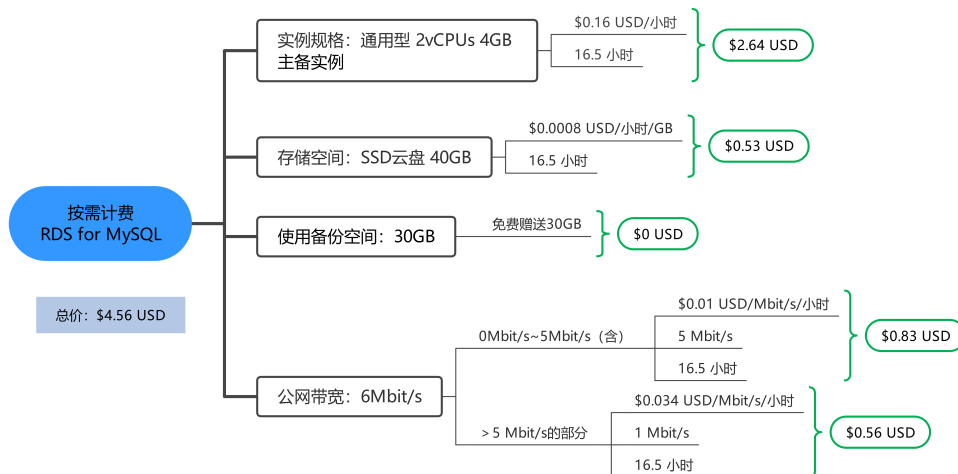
按需计费
RDS for MySQL

总价：$4.56 USD

实例规格：通用型 2vCPUs 4GB 主备实例
$0.16 USD/小时
16.5 小时
$2.64 USD

存储空间：SSD云盘 40GB
$0.0008 USD/小时/GB
16.5 小时
$0.53 USD

使用备份空间：30GB
免费赠送30GB
$0 USD

公网带宽：6Mbit/s
0Mbit/s~5Mbit/s（含）
$0.01 USD/Mbit/s/小时
5 Mbit/s
16.5 小时
$0.83 USD

> 5 Mbit/s的部分
$0.034 USD/Mbit/s/小时
1 Mbit/s
16.5 小时
$0.56 USD